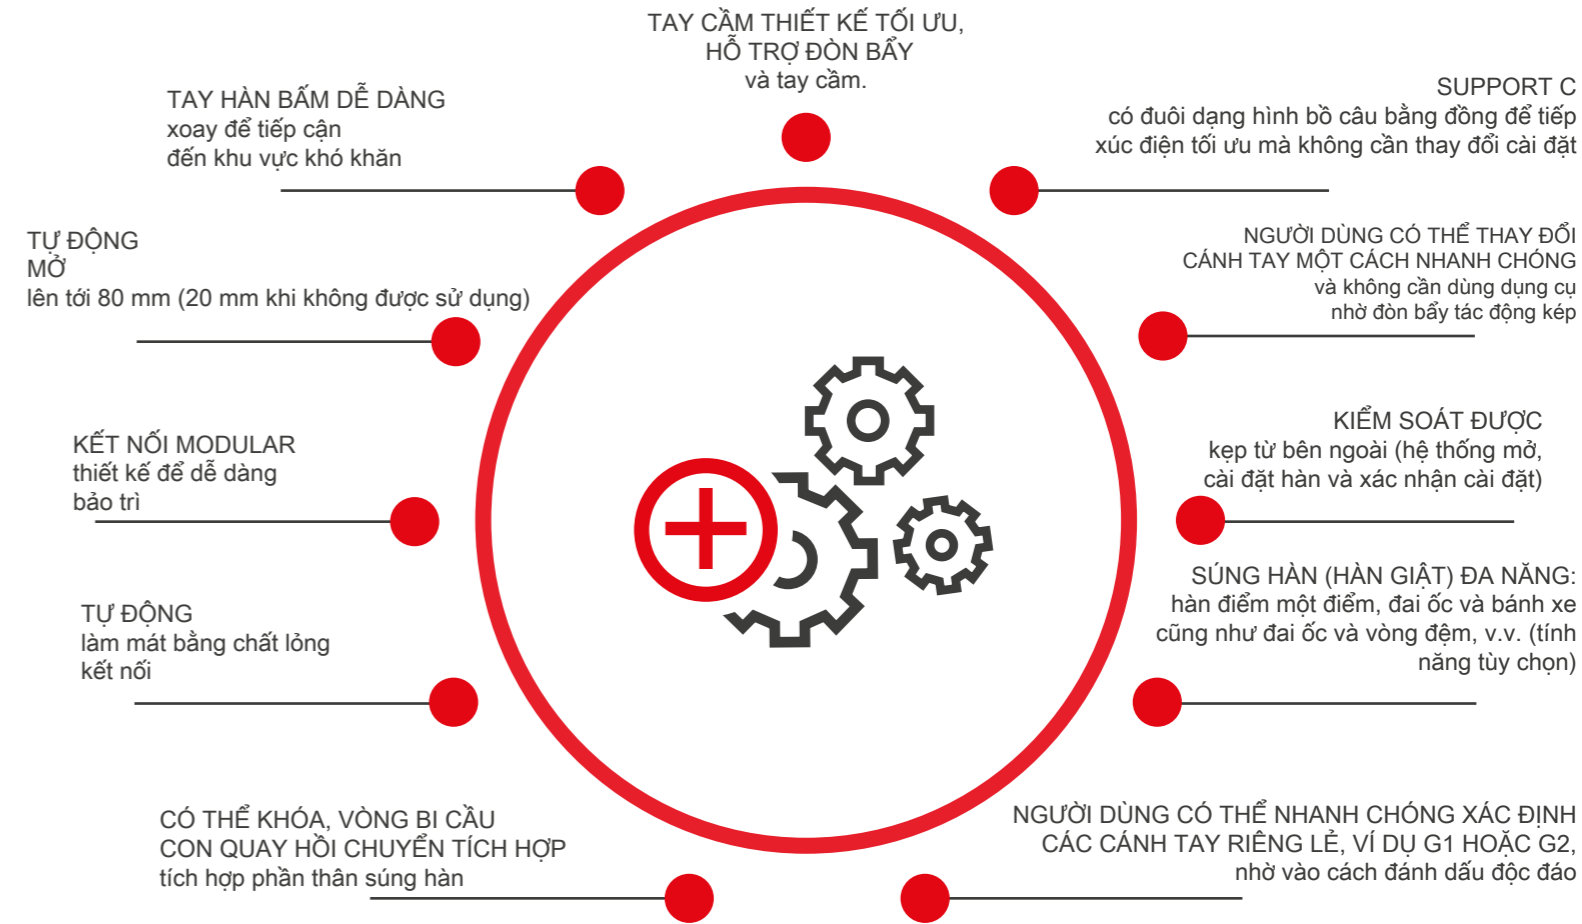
TAY CẦM THIẾT KẾ TỐI ƯU,
HỖ TRỢ ĐÒN BẨY
và tay cầm.

TAY HÀN BẤM DỄ DÀNG
xoay để tiếp cận
đến khu vực khó khăn

SUPPORT C
có đuôi dạng hình bồ câu bằng đồng để tiếp xúc điện tối ưu mà không cần thay đổi cài đặt

TỰ ĐỘNG
MỞ
lên tới 80 mm (20 mm khi không được sử dụng)

NGƯỜI DÙNG CÓ THỂ THAY ĐỔI
CÁNH TAY MỘT CÁCH NHANH CHÓNG
và không cần dùng dụng cụ
nhờ đòn bẩy tác động kép

KẾT NỐI MODULAR
thiết kế để dễ dàng
bảo trì

KIỂM SOÁT ĐƯỢC
kẹp từ bên ngoài (hệ thống mở,
cài đặt hàn và xác nhận cài đặt)

TỰ ĐỘNG
làm mát bằng chất lỏng
kết nối

SÚNG HÀN (HÀN GIẬT) ĐA NĂNG:
hàn điểm một điểm, đai ốc và bánh xe
cũng như đai ốc và vòng đệm, v.v. (tính năng tùy chọn)

CÓ THỂ KHÓA, VÒNG BI CẦU
CON QUAY HỒI CHUYỂN TÍCH HỢP
tích hợp phần thân súng hàn

NGƯỜI DÙNG CÓ THỂ NHANH CHÓNG XÁC ĐỊNH
CÁC CÁNH TAY RIÊNG LẺ, VÍ DỤ G1 HOẶC G2,
nhờ vào cách đánh dấu độc đáo